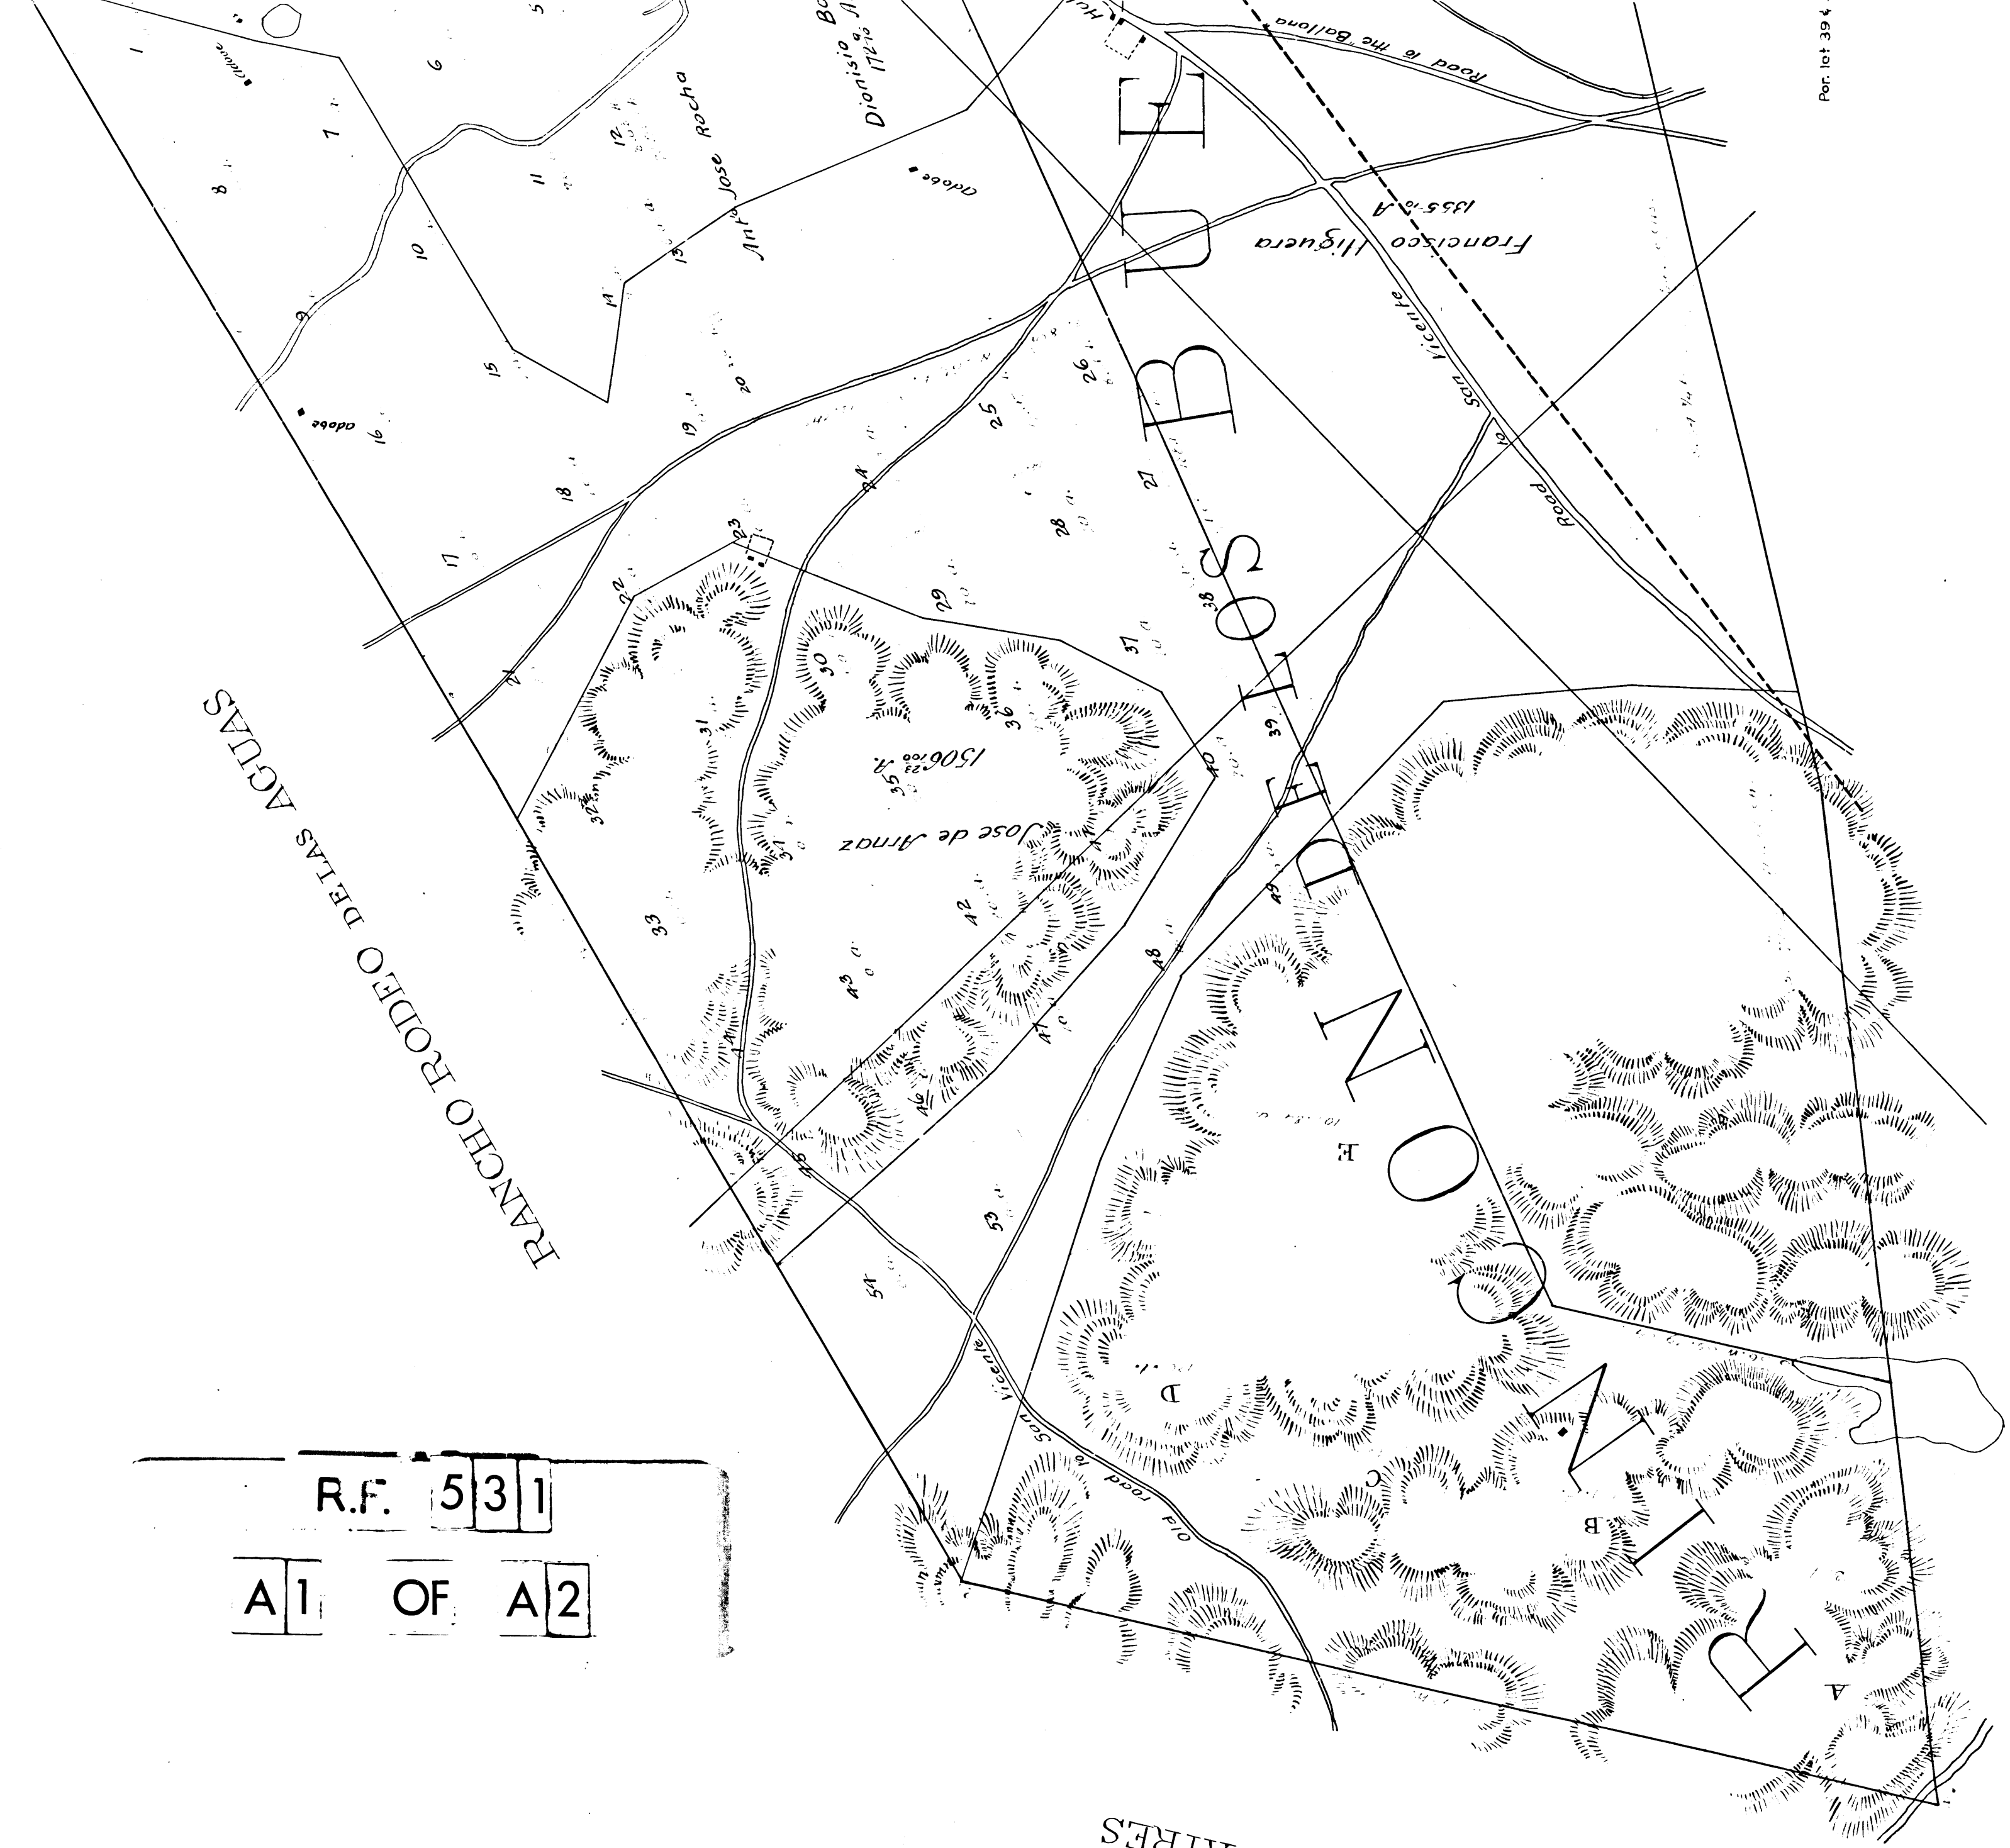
RANCHO RODEO DE LAS AGUAS

BUENOS AYRES

Dionisio Bo
Anto Jose Rocha
adobe
adobe
adobe
Francisco Higuera
1355 A
Road to the Ballona
San Vicente Road
Jose de Arnaz
1506 A.
old road to San Vicente
Por. lot 394
AIRES

1
5
6
7
8
9
10
11
12
13
14
15
16
17
18
19
20
21
22
23
24
25
26
27
28
29
30
31
32
33
34
35
36
37
38
39
40
41
42
43
44
45
46
47
48
49
53
54
A
B
C
D
E

R.F. 531
A1 OF A2